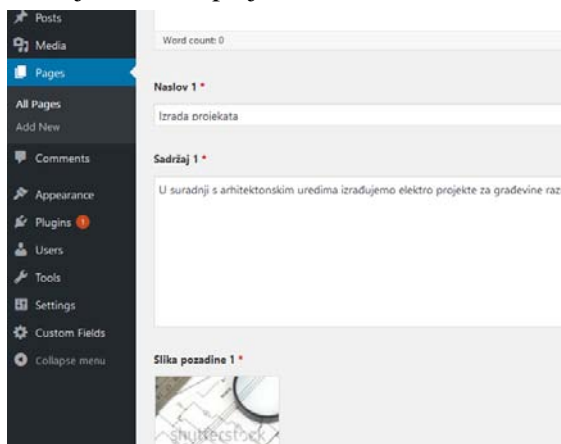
Posts
Media
Pages
All Pages
Add New
Comments
Appearance
Plugins 1
Users
Tools
Settings
Custom Fields
Collapse menu

Word count: 0

Naslov 1 *

Izrada projekata

Sadržaj 1 *

U suradnji s arhitektonskim uredima izrađujemo elektro projekte za građevine raz

Slika pozadine 1 *

shutterstock